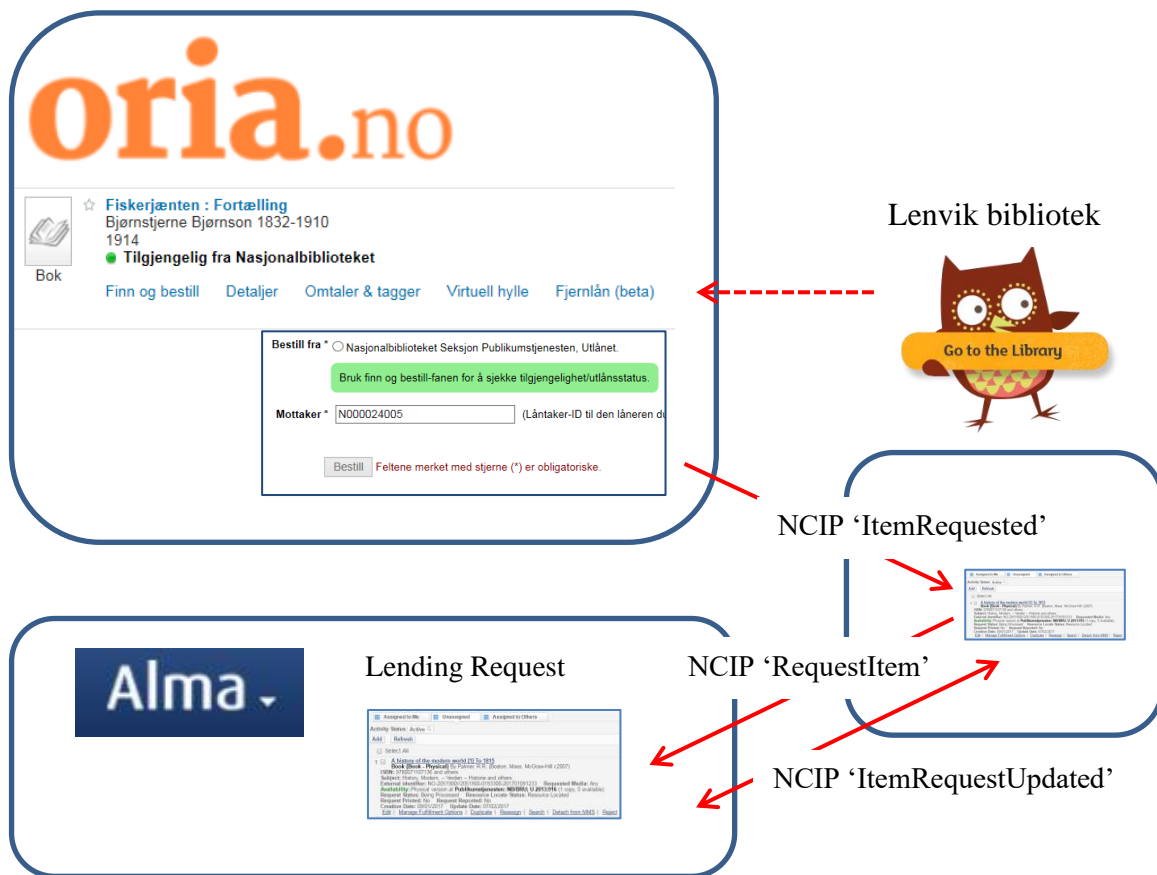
oria.no

Bok

☆ Fiskerjænten : Fortælling
Bjørnstjerne Bjørnson 1832-1910
1914
Tilgjengelig fra Nasjonalbiblioteket

Finn og bestill Detaljer Omtaler & tagger Virtuell hylle Fjernlån (beta)

Bestill fra * Nasjonalbiblioteket Seksjon Publikumstjenesten, Utlånet.

Bruk finn og bestill-fanen for å sjekke tilgjengelighet/utlånsstatus.

Mottaker * N000024005 (Låntaker-ID til den låneren du

Bestill Feltene merket med stjerne (*) er obligatoriske.

Lenvik bibliotek

Go to the Library

NCIP 'ItemRequested'

Alma

Lending Request

NCIP 'RequestItem'

NCIP 'ItemRequestUpdated'

Assigned to Me Unassigned Assigned to Others
Activity Status: Active
Add Refresh
Select All
1 A history of the modern world [?] To 1815
Book (Book - Physical) By Palmer, R.R. (Boston, Mass. McGraw-Hill c2007)
ISBN: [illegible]
Subject: History, Modern -- Verden -- Historie and others
External Identifier: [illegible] Requested Media: Any
Availability: Physical version at Publikumstjenesten; NB/BRU U 2013/916 (1 copy, 0 available)
Request Status: Being Processed Resource Locate Status: Resource Located
Request Printed: No Request Reported: No
Creation Date: 09/01/2017 Update Date: 07/02/2017
Edit | Manage Fulfillment Options | Duplicate | Reassign | Search | Detach from MMS | Reject